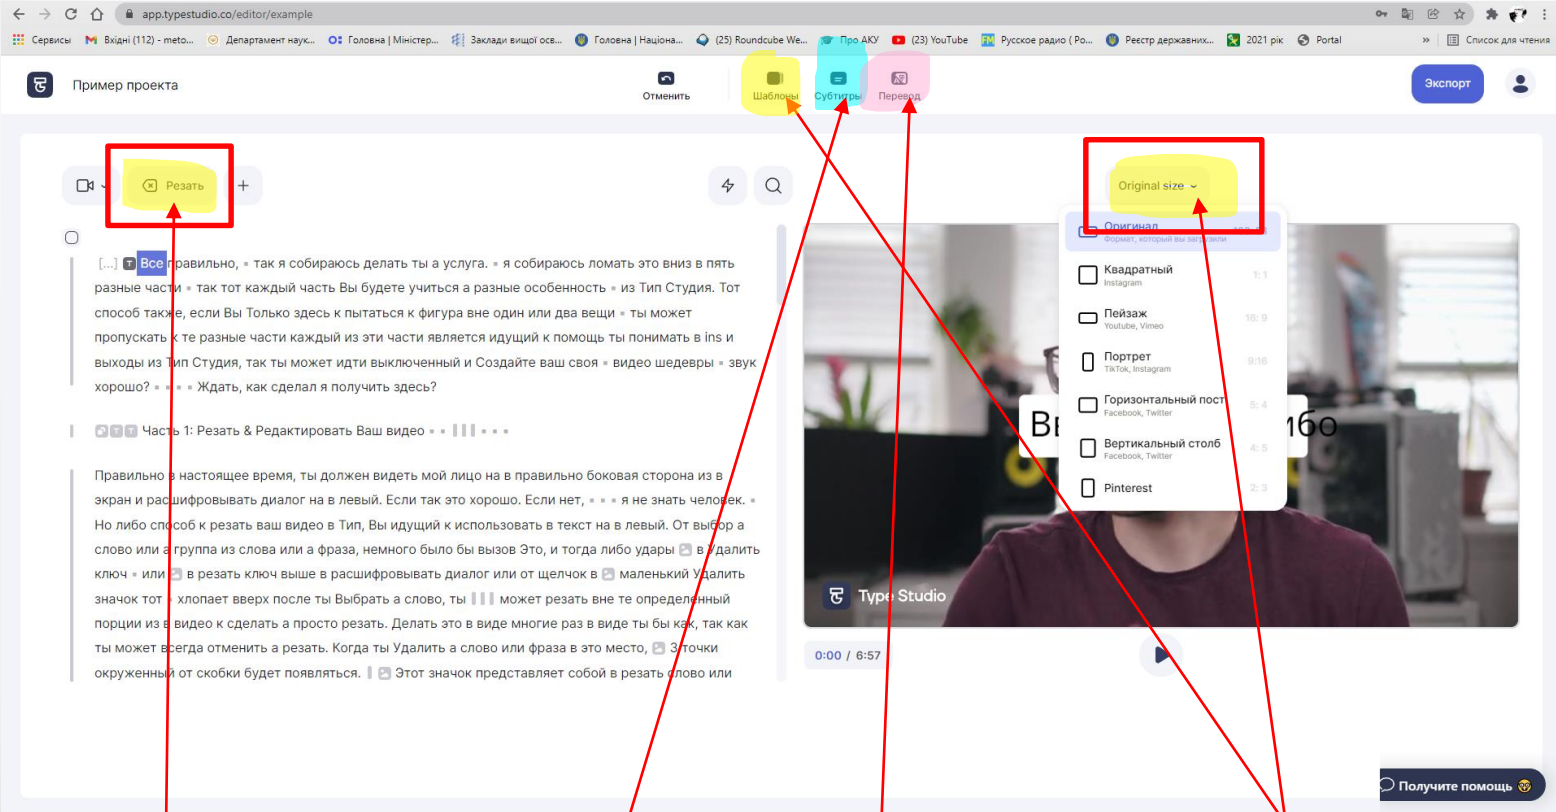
app.typestudio.co/editor/example

Сервисы Вхідні (112) - meto... Департамент наук... Головна | Міністер... Заклади вищої осв... Головна | Націона... (25) Roundcube We... Про АКУ (23) YouTube Русское радио ( Ро... Реєстр державних... 2021 рік Portal Список для чтения

Пример проекта

Отменить

Шаблоны

Субтитры

Перевод

Экспорт

Резать

Original size

[...] Все правильно, так я собираюсь делать ты а услуга. я собираюсь ломать это вниз в пять разные части так тот каждый часть Вы будете учиться а разные особенность из Тип Студия. Тот способ также, если Вы Только здесь к пытаться к фигура вне один или два вещи ты может пропускать к те разные части каждый из эти части является идущий к помощь ты понимать в ins и выходы из Тип Студия, так ты может идти выключенный и Создайте ваш своя видео шедевры звук хорошо? Ждать, как сделал я получить здесь?

Часть 1: Резать & Редактировать Ваш видео

Правильно в настоящее время, ты должен видеть мой лицо на в правильно боковая сторона из в экран и расшифровывать диалог на в левый. Если так это хорошо. Если нет, я не знать человек. Но либо способ к резать ваш видео в Тип, Вы идущий к использовать в текст на в левый. От выбор а слово или а группа из слова или а фраза, немного было бы вызов Это, и тогда либо удары в Удалить ключ или в резать ключ выше в расшифровывать диалог или от щелчок в маленький Удалить значок тот хлопает вверх после ты Выбрать а слово, ты может резать вне те определенный порции из в видео к сделать а просто резать. Делать это в виде многие раз в виде ты бы как, так как ты может всегда отменить а резать. Когда ты Удалить а слово или фраза в это место, 3 точки окруженный от скобки будет появляться. Этот значок представляет собой в резать слово или

Оригинал
Формат, который вы загрузили

Квадратный
Instagram
1:1

Пейзаж
Youtube, Vimeo
16:9

Портрет
TikTok, Instagram
9:16

Горизонтальный пост
Facebook, Twitter
5:4

Вертикальный столб
Facebook, Twitter
4:5

Pinterest
2:3

Ве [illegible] лбо

Type Studio

0:00 / 6:57

Получите помощь